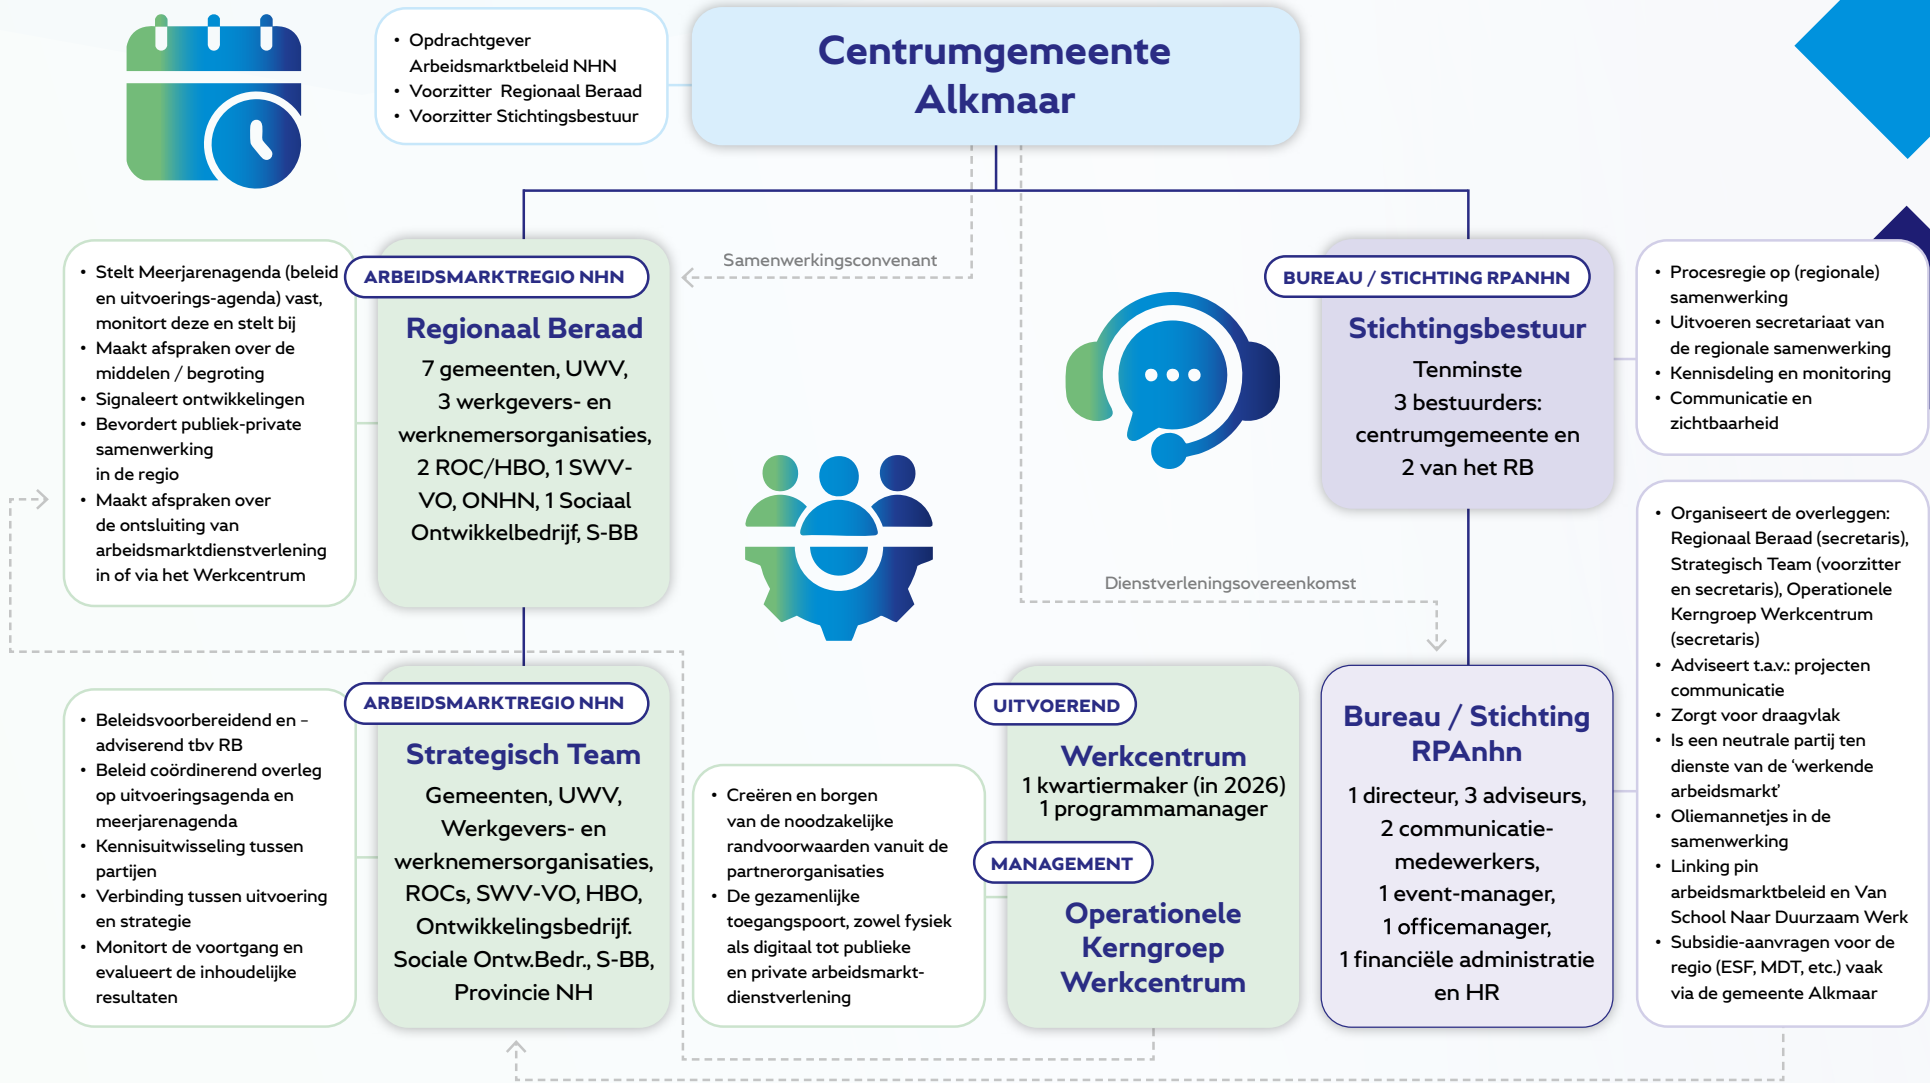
- Opdrachtgever Arbeidsmarktbeleid NHN
- Voorzitter Regionaal Beraad
- Voorzitter Stichtingsbestuur

Centrumgemeente Alkmaar

Samenwerkingsconvenant

- Stelt Meerjarenagenda (beleid en uitvoerings-agenda) vast, monitort deze en stelt bij
- Maakt afspraken over de middelen / begroting
- Signaleert ontwikkelingen
- Bevordert publiek-private samenwerking in de regio
- Maakt afspraken over de ontsluiting van arbeidsmarktdienstverlening in of via het Werkcentrum

ARBEIDSMARKTREGIO NHN

Regionaal Beraad

7 gemeenten, UWV, 3 werkgevers- en werknemersorganisaties, 2 ROC/HBO, 1 SWV-VO, ONHN, 1 Sociaal Ontwikkelbedrijf, S-BB

BUREAU / STICHTING RPANHN

Stichtingsbestuur

Tenminste 3 bestuurders: centrumgemeente en 2 van het RB

- Procesregie op (regionale) samenwerking
- Uitvoeren secretariaat van de regionale samenwerking
- Kennisdeling en monitoring
- Communicatie en zichtbaarheid

Dienstverleningsovereenkomst

- Organiseert de overleggen: Regionaal Beraad (secretaris), Strategisch Team (voorzitter en secretaris), Operationele Kerngroep Werkcentrum (secretaris)
- Adviseert t.a.v.: projecten communicatie
- Zorgt voor draagvlak
- Is een neutrale partij ten dienste van de 'werkende arbeidsmarkt'
- Oliemannetjes in de samenwerking
- Linking pin arbeidsmarktbeleid en Van School Naar Duurzaam Werk
- Subsidie-aanvragen voor de regio (ESF, MDT, etc.) vaak via de gemeente Alkmaar

- Beleidsvoorbereidend en –adviserend tbv RB
- Beleid coördinerend overleg op uitvoeringsagenda en meerjarenagenda
- Kennisuitwisseling tussen partijen
- Verbinding tussen uitvoering en strategie
- Monitort de voortgang en evalueert de inhoudelijke resultaten

ARBEIDSMARKTREGIO NHN

Strategisch Team

Gemeenten, UWV, Werkgevers- en werknemersorganisaties, ROCs, SWV-VO, HBO, Ontwikkelingsbedrijf. Sociale Ontw.Bedr., S-BB, Provincie NH

- Creëren en borgen van de noodzakelijke randvoorwaarden vanuit de partnerorganisaties
- De gezamenlijke toegangspoort, zowel fysiek als digitaal tot publieke en private arbeidsmarktdienstverlening

UITVOEREND

Werkcentrum
1 kwartiermaker (in 2026)
1 programmamanager

MANAGEMENT

Operationele Kerngroep Werkcentrum

Bureau / Stichting RPAnhn

1 directeur, 3 adviseurs, 2 communicatie-medewerkers, 1 event-manager, 1 officemanager, 1 financiële administratie en HR